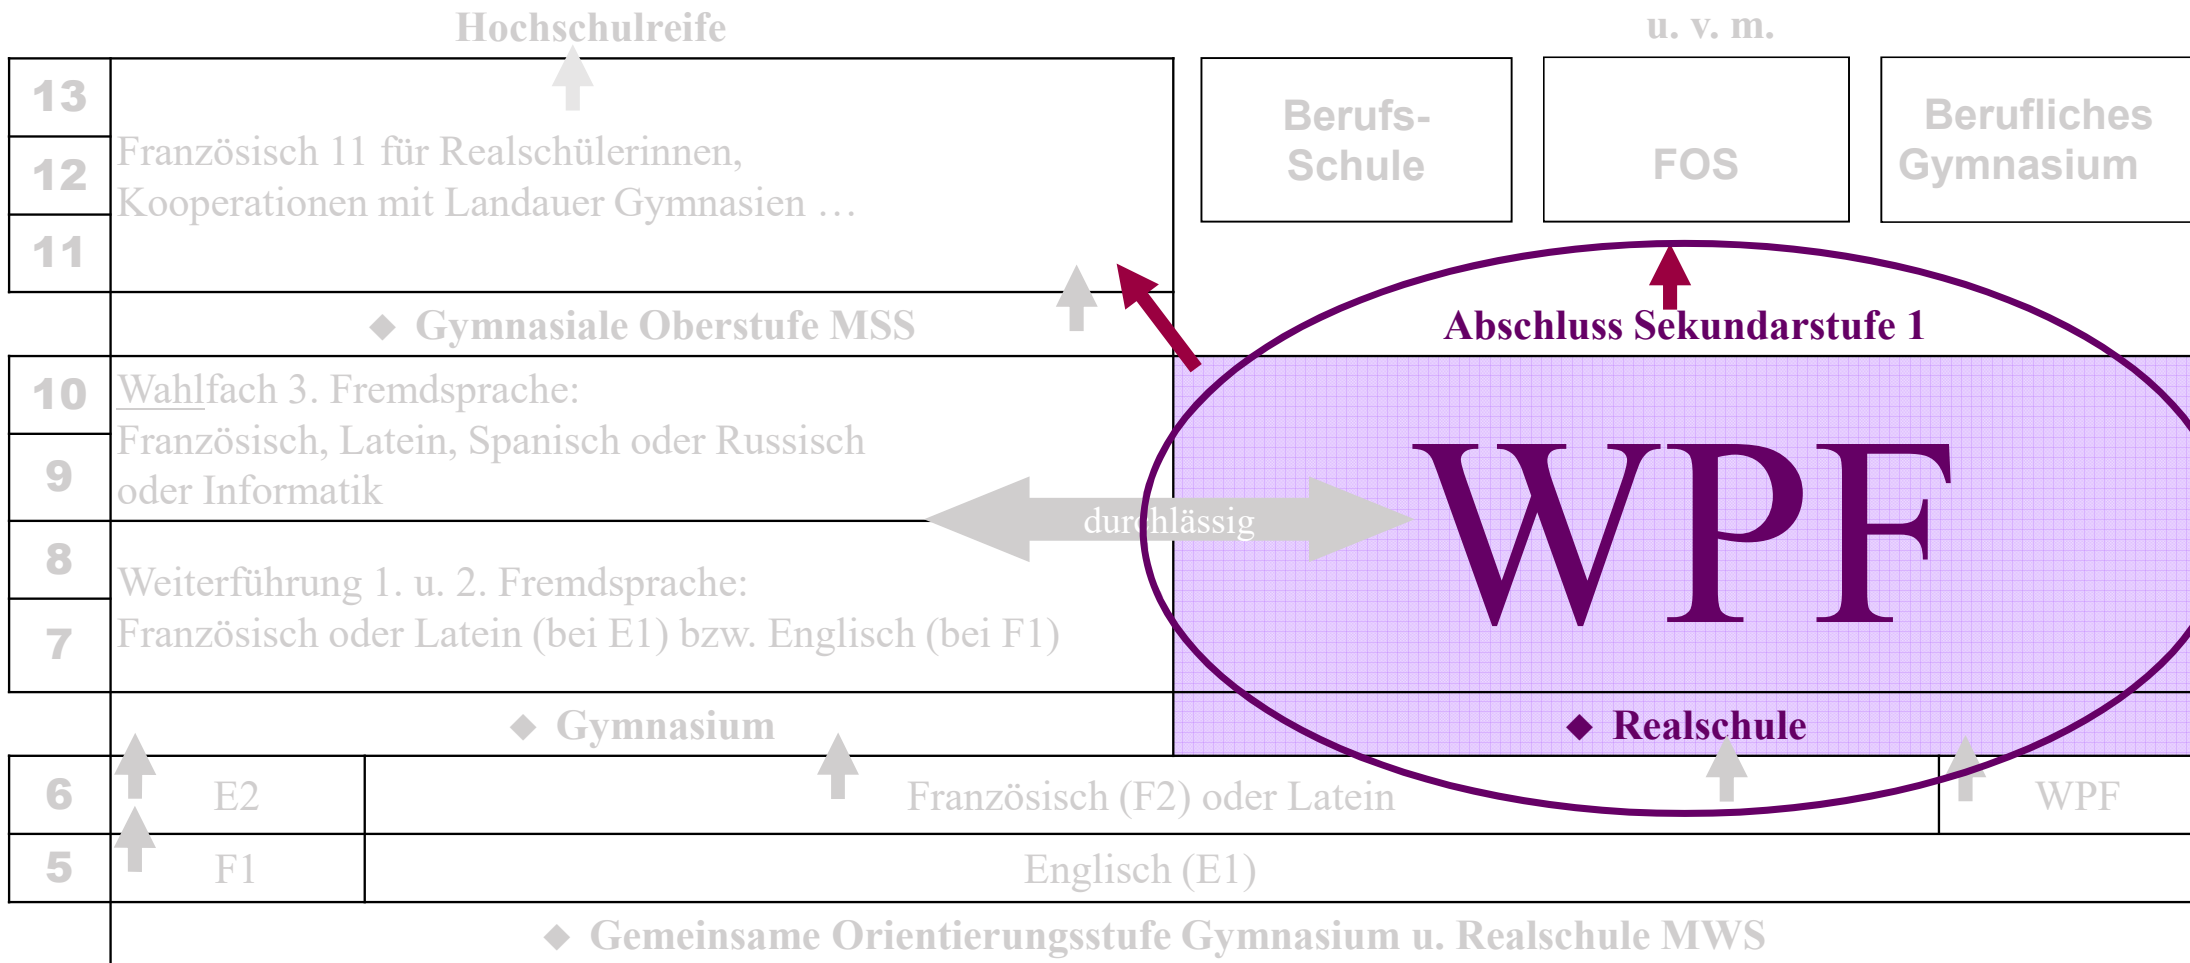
Hochschulreife

u. v. m.

13
12
11

Französisch 11 für Realschülerinnen, Kooperationen mit Landauer Gymnasien …

Berufs-Schule

FOS

Berufliches Gymnasium

◆ Gymnasiale Oberstufe MSS

Abschluss Sekundarstufe 1

10
9

Wahlfach 3. Fremdsprache: Französisch, Latein, Spanisch oder Russisch oder Informatik

durchlässig

WPF

8
7

Weiterführung 1. u. 2. Fremdsprache: Französisch oder Latein (bei E1) bzw. Englisch (bei F1)

◆ Gymnasium

◆ Realschule

| 6 | E2 | Französisch (F2) oder Latein | WPF |
|---|---|---|---|
| 5 | F1 | Englisch (E1) | |

◆ Gemeinsame Orientierungsstufe Gymnasium u. Realschule MWS